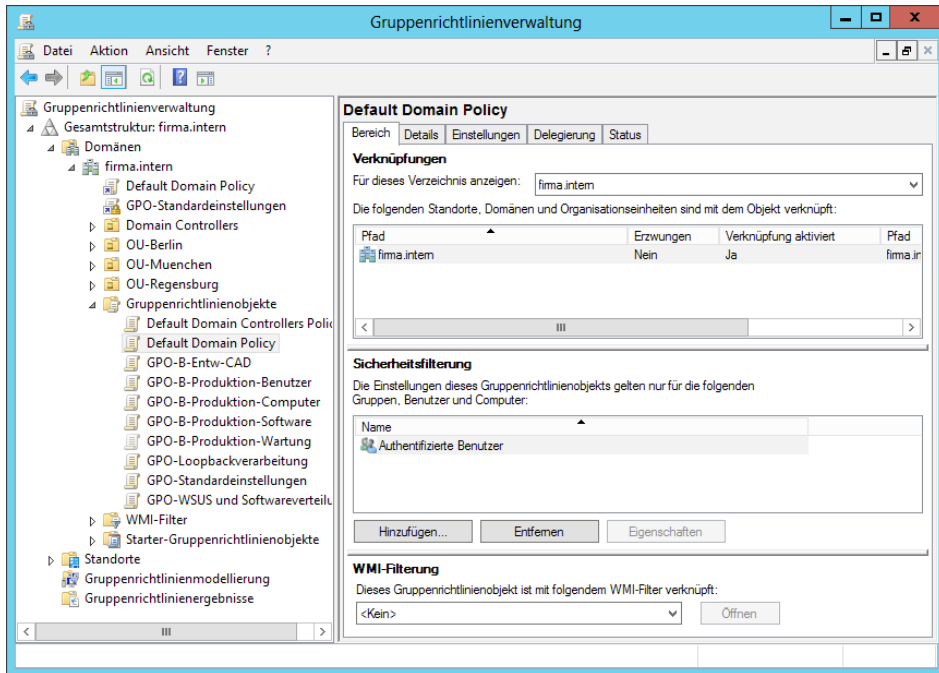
Gruppenrichtlinienverwaltung

Datei Aktion Ansicht Fenster ?

Gruppenrichtlinienverwaltung
Gesamtstruktur: firma.intern
Domänen
firma.intern
Default Domain Policy
GPO-Standardeinstellungen
Domain Controllers
OU-Berlin
OU-Muenchen
OU-Regensburg
Gruppenrichtlinienobjekte
Default Domain Controllers Polic
Default Domain Policy
GPO-B-Entw-CAD
GPO-B-Produktion-Benutzer
GPO-B-Produktion-Computer
GPO-B-Produktion-Software
GPO-B-Produktion-Wartung
GPO-Loopbackverarbeitung
GPO-Standardeinstellungen
GPO-WSUS und Softwareverteilu
WMI-Filter
Starter-Gruppenrichtlinienobjekte
Standorte
Gruppenrichtlinienmodellierung
Gruppenrichtlinienergebnisse

Default Domain Policy

Bereich | Details | Einstellungen | Delegierung | Status

Verknüpfungen

Für dieses Verzeichnis anzeigen: firma.intern

Die folgenden Standorte, Domänen und Organisationseinheiten sind mit dem Objekt verknüpft:

| Pfad | Erzwungen | Verknüpfung aktiviert | Pfad |
|---|---|---|---|
| firma.intern | Nein | Ja | firma.ir |

Sicherheitsfilterung

Die Einstellungen dieses Gruppenrichtlinienobjekts gelten nur für die folgenden Gruppen, Benutzer und Computer:

| Name |
|---|
| Authentifizierte Benutzer |

Hinzufügen... Entfernen Eigenschaften

WMI-Filterung

Dieses Gruppenrichtlinienobjekt ist mit folgendem WMI-Filter verknüpft:

<Kein> Öffnen